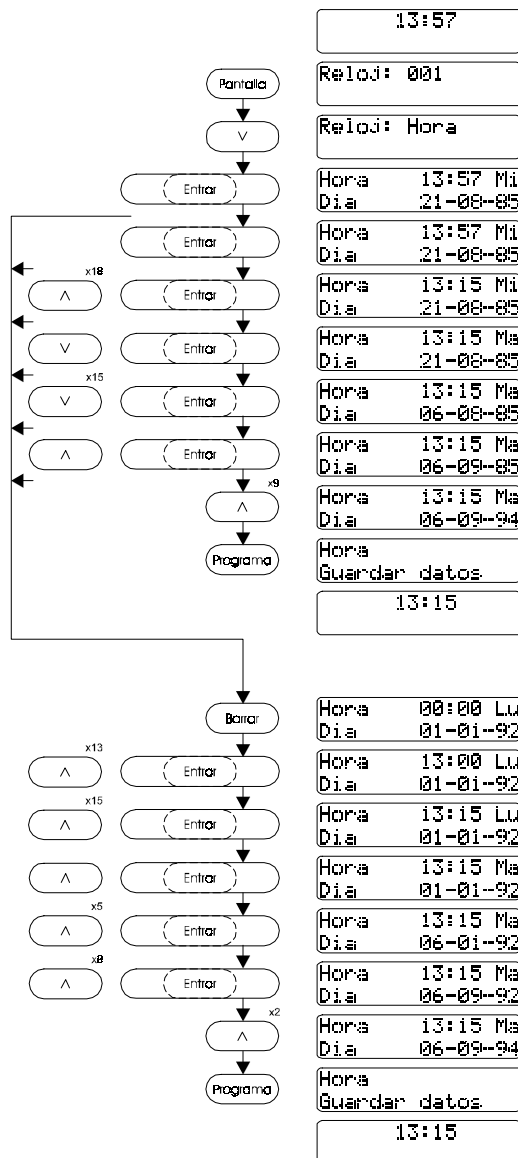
13:57

Pantalla

Reloj: 001

∨

Reloj: Hora

Entrar

Hora 13:57 Mi
Dia 21-08-85

Entrar

Hora 13:57 Mi
Dia 21-08-85

x18
∧

Entrar

Hora 13:15 Mi
Dia 21-08-85

∨

Entrar

Hora 13:15 Ma
Dia 21-08-85

x15
∨

Entrar

Hora 13:15 Ma
Dia 06-08-85

∧

Entrar

Hora 13:15 Ma
Dia 06-09-85

x9
∧

Hora 13:15 Ma
Dia 06-09-94

Programa

Hora
Guardar datos

13:15

Borrar

Hora 00:00 Lu
Dia 01-01-92

x13
∧

Entrar

Hora 13:00 Lu
Dia 01-01-92

x15
∧

Entrar

Hora 13:15 Lu
Dia 01-01-92

∧

Entrar

Hora 13:15 Ma
Dia 01-01-92

x5
∧

Entrar

Hora 13:15 Ma
Dia 06-01-92

x8
∧

Entrar

Hora 13:15 Ma
Dia 06-09-92

x2
∧

Hora 13:15 Ma
Dia 06-09-94

Programa

Hora
Guardar datos

13:15